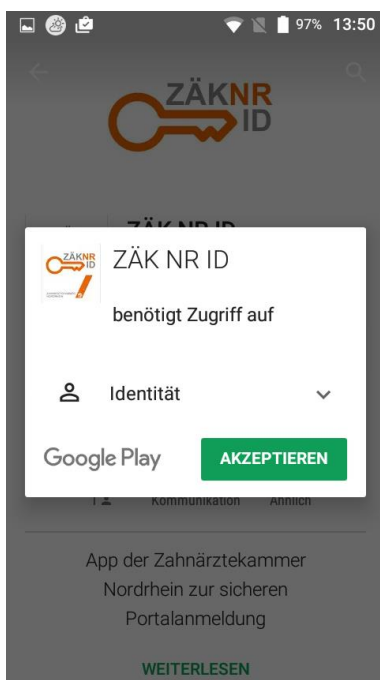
97% 13:50

ZÄKNR ID

ZÄK NR ID

ZÄKNR ID

ZÄK NR ID

benötigt Zugriff auf

Identität

Google Play

AKZEPTIEREN

Kommunikation Ähnlich

App der Zahnärztekammer Nordrhein zur sicheren Portalanmeldung

WEITERLESEN